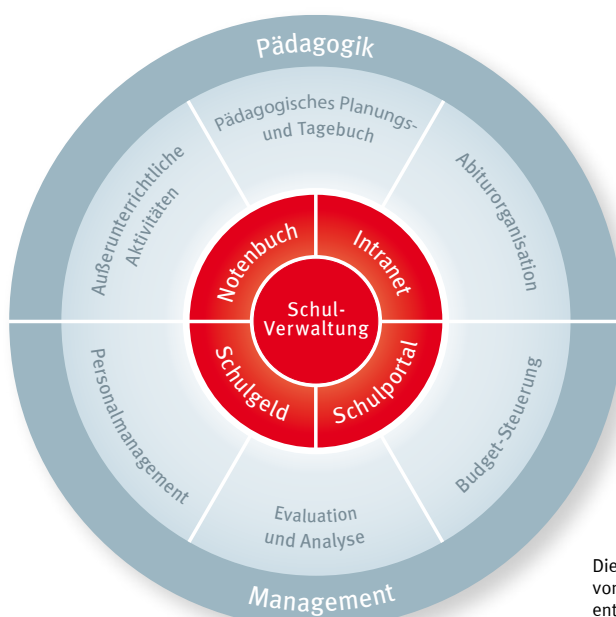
Pädagogik

Pädagogisches Planungs- und Tagebuch

Außerunterrichtliche Aktivitäten

Abiturorganisation

Notenbuch

Intranet

Schul-Verwaltung

Schulgeld

Schulportal

Personalmanagement

Budget-Steuerung

Evaluation und Analyse

Management

Die
vor
ent